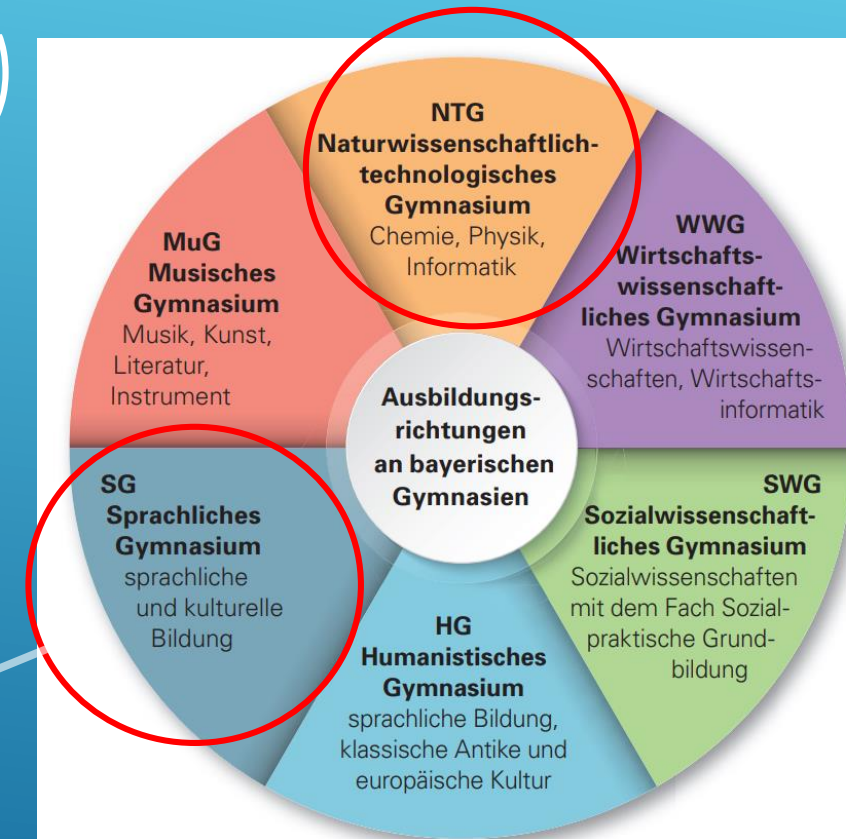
NTG
Naturwissenschaftlich-technologisches Gymnasium
Chemie, Physik, Informatik

WWG
Wirtschaftswissenschaftliches Gymnasium
Wirtschaftswissenschaften, Wirtschaftsinformatik

SWG
Sozialwissenschaftliches Gymnasium
Sozialwissenschaften mit dem Fach Sozialpraktische Grundbildung

HG
Humanistisches Gymnasium
sprachliche Bildung, klassische Antike und europäische Kultur

SG
Sprachliches Gymnasium
sprachliche und kulturelle Bildung

MuG
Musisches Gymnasium
Musik, Kunst, Literatur, Instrument

Ausbildungsrichtungen an bayerischen Gymnasien